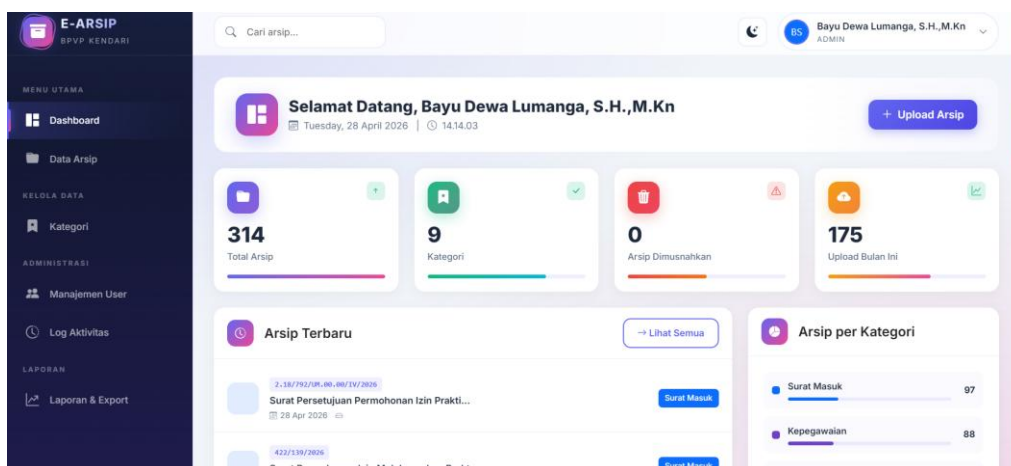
E-ARSIP
BPVP KENDARI

Cari arsip...

BS Bayu Dewa Lumanga, S.H.,M.Kn
ADMIN

MENU UTAMA
Dashboard
Data Arsip
KELOLA DATA
Kategori
ADMINISTRASI
Manajemen User
Log Aktivitas
LAPORAN
Laporan & Export

Selamat Datang, Bayu Dewa Lumanga, S.H.,M.Kn
Tuesday, 28 April 2026 | 14.14.03

+ Upload Arsip

314
Total Arsip

9
Kategori

0
Arsip Dimusnahkan

175
Upload Bulan Ini

Arsip Terbaru

→ Lihat Semua

2.18/792/UM.00.00/IV/2026
Surat Persetujuan Permohonan Izin Prakti...
28 Apr 2026
Surat Masuk

422/139/2026
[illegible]
Surat Masuk

Arsip per Kategori

Surat Masuk 97

Kepegawaian 88